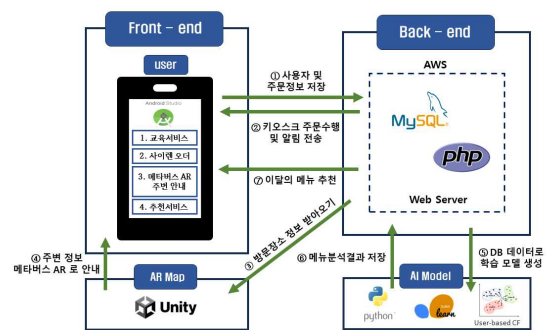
Front – end

user

Android Studio

1. 교육서비스

2. 사이렌 오더

3. 메타버스 AR 주변 안내

4. 추천서비스

Back – end

AWS

MySQL

php

Web Server

① 사용자 및 주문정보 저장

② 키오스크 주문수행 및 알림 전송

⑦ 이달의 메뉴 추천

④ 주변 정보 메타버스 AR 로 안내

③ 방문장소 정보 받아오기

⑥ 메뉴분석결과 저장

⑤ DB 데이터로 학습 모델 생성

AR Map

Unity

AI Model

python

learn

User-based CF